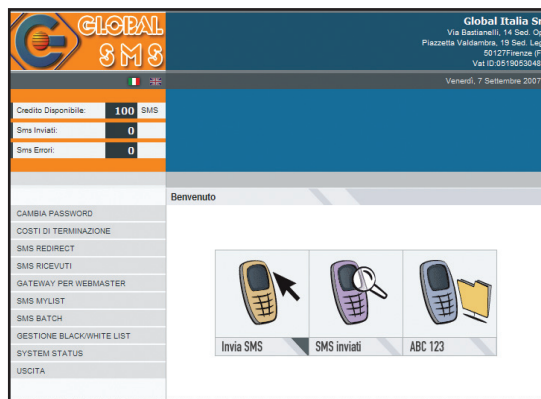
GLOBAL SMS

Global Italia S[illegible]
Via Bastianelli, 14 Sed. O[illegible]
Piazzetta Valdambra, 19 Sed. Le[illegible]
50127Firenze (F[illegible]
Vat ID:0519053048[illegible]

Venerdì, 7 Settembre 2007

Credito Disponibile: 100 SMS
Sms Inviati: 0
Sms Errori: 0

Benvenuto

CAMBIA PASSWORD
COSTI DI TERMINAZIONE
SMS REDIRECT
SMS RICEVUTI
GATEWAY PER WEBMASTER
SMS MYLIST
SMS BATCH
GESTIONE BLACK/WHITE LIST
SYSTEM STATUS
USCITA

Invia SMS
SMS inviati
ABC 123